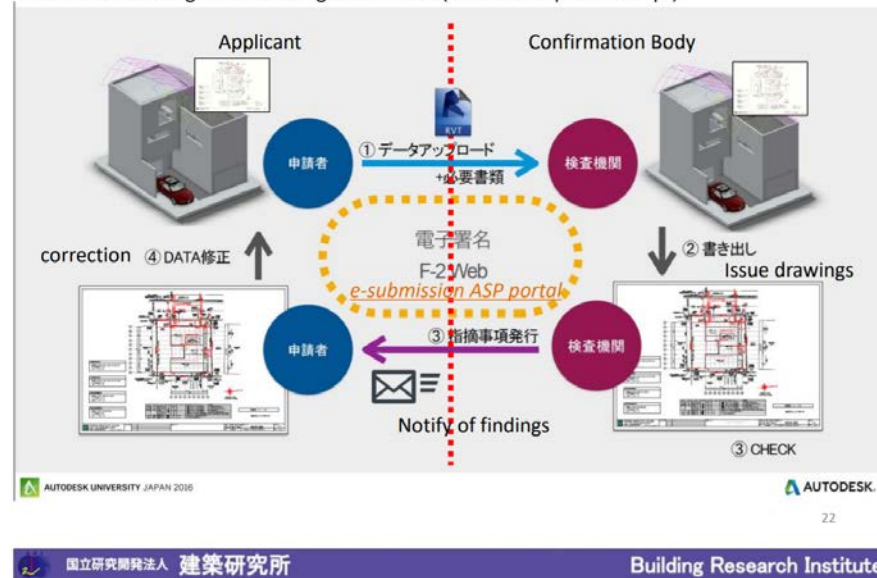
Applicant

Confirmation Body

RVT

申請者

① データアップロード
+必要書類

検査機関

電子署名
F-2 Web
e-submission ASP portal

correction ④ DATA修正

② 書き出し
Issue drawings

申請者

③ 指摘事項発行

検査機関

Notify of findings

③ CHECK

AUTODESK UNIVERSITY JAPAN 2016

AUTODESK.

22

国立研究開発法人 建築研究所

Building Research Institute